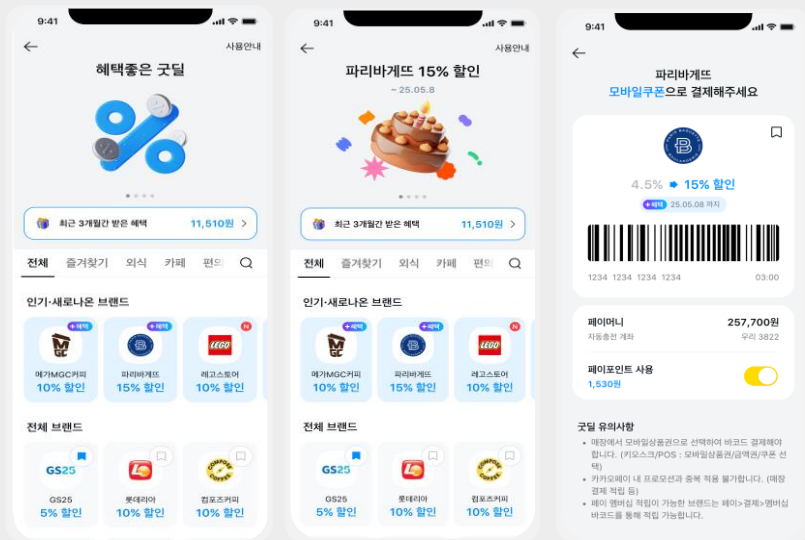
9:41

사용안내

혜택좋은 굿딜

최근 3개월간 받은 혜택 11,510원 >

전체 즐겨찾기 외식 카페 편의

인기·새로나온 브랜드

+혜택 +혜택 N

메가MGC커피 10% 할인
파리바게뜨 15% 할인
레고스토어 10% 할인

전체 브랜드

GS25 5% 할인
롯데리아 10% 할인
컴포즈커피 10% 할인

9:41

사용안내

파리바게뜨 15% 할인
~ 25.05.8

최근 3개월간 받은 혜택 11,510원 >

전체 즐겨찾기 외식 카페 편의

인기·새로나온 브랜드

+혜택 +혜택 N

메가MGC커피 10% 할인
파리바게뜨 15% 할인
레고스토어 10% 할인

전체 브랜드

GS25 5% 할인
롯데리아 10% 할인
컴포즈커피 10% 할인

9:41

파리바게뜨
모바일쿠폰으로 결제해주세요

4.5% ➡ 15% 할인
+혜택 25.05.08 까지

1234 1234 1234 1234 03:00

페이머니 257,700원
자동충전 계좌 우리 3822

페이포인트 사용
1,530원

굿딜 유의사항
• 매장에서 모바일상품권으로 선택하여 바코드 결제해야 합니다. (키오스크/POS : 모바일상품권/금액권/쿠폰 선택)
• 카카오페이 내 프로모션과 중복 적용 불가합니다. (매장 결제 적립 등)
• 페이 멤버십 적립이 가능한 브랜드는 페이>결제>멤버십 바코드를 통해 적립 가능합니다.